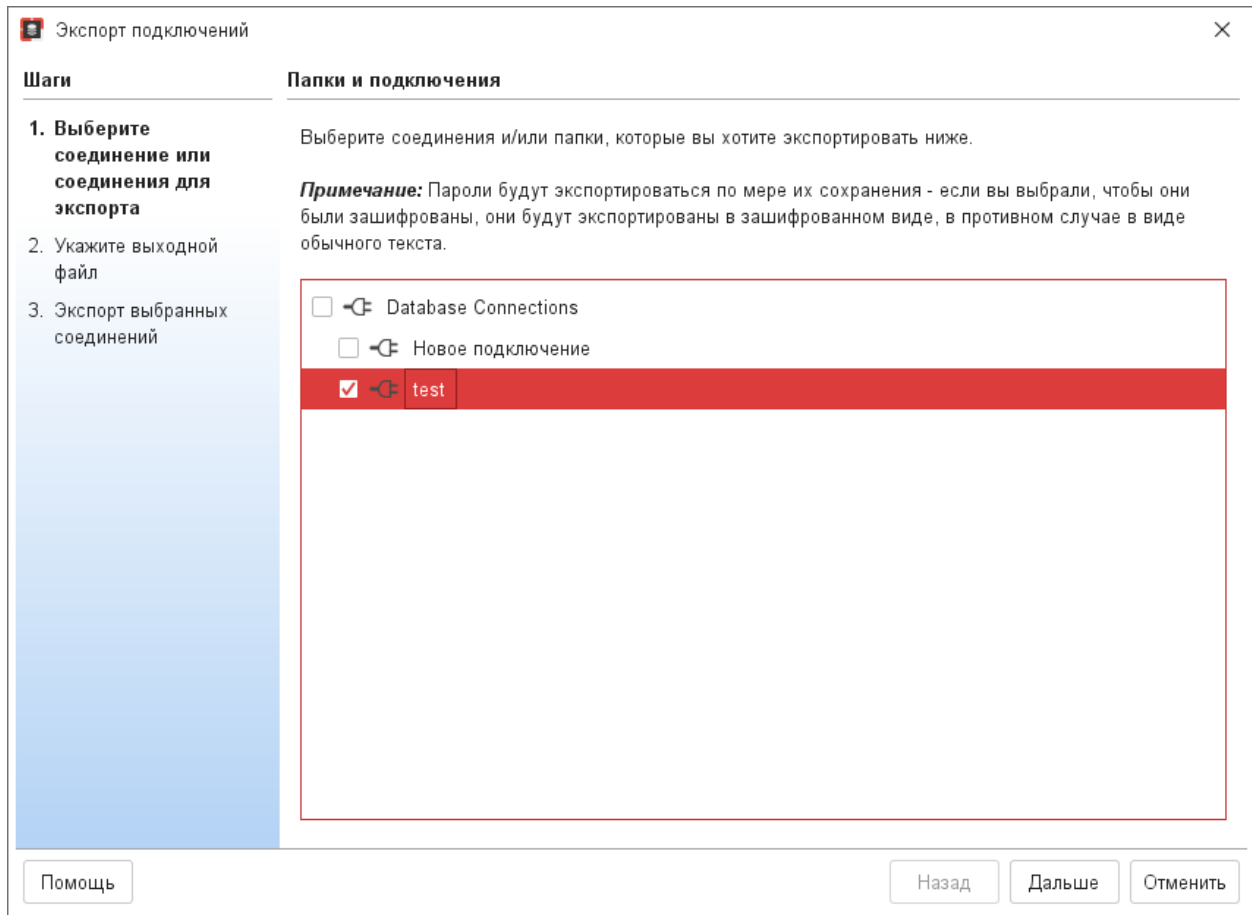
Экспорт подключений

Шаги

1. Выберите соединение или соединения для экспорта
2. Укажите выходной файл
3. Экспорт выбранных соединений

Папки и подключения

Выберите соединения и/или папки, которые вы хотите экспортировать ниже.

**Примечание:** Пароли будут экспортироваться по мере их сохранения - если вы выбрали, чтобы они были зашифрованы, они будут экспортированы в зашифрованном виде, в противном случае в виде обычного текста.

Database Connections
Новое подключение
test

Помощь
Назад
Дальше
Отменить